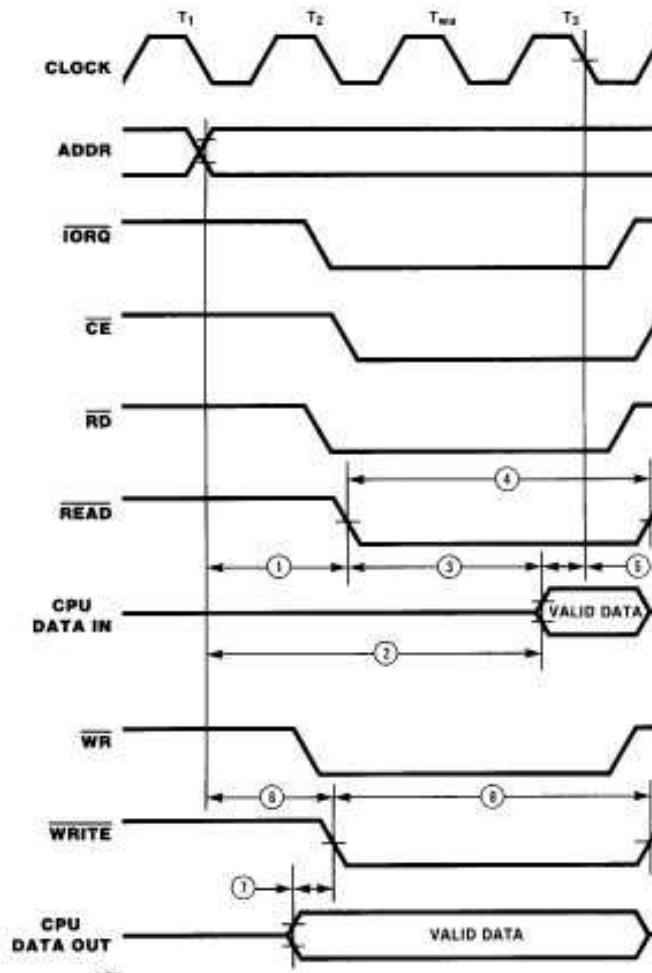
$T_1$ $T_2$ $T_{wa}$ $T_3$

CLOCK

ADDR

$\overline{IORQ}$

$\overline{CE}$

$\overline{RD}$

$\overline{READ}$

4

1 3 5

CPU DATA IN

VALID DATA

2

$\overline{WR}$

6 8

$\overline{WRITE}$

7

CPU DATA OUT

VALID DATA